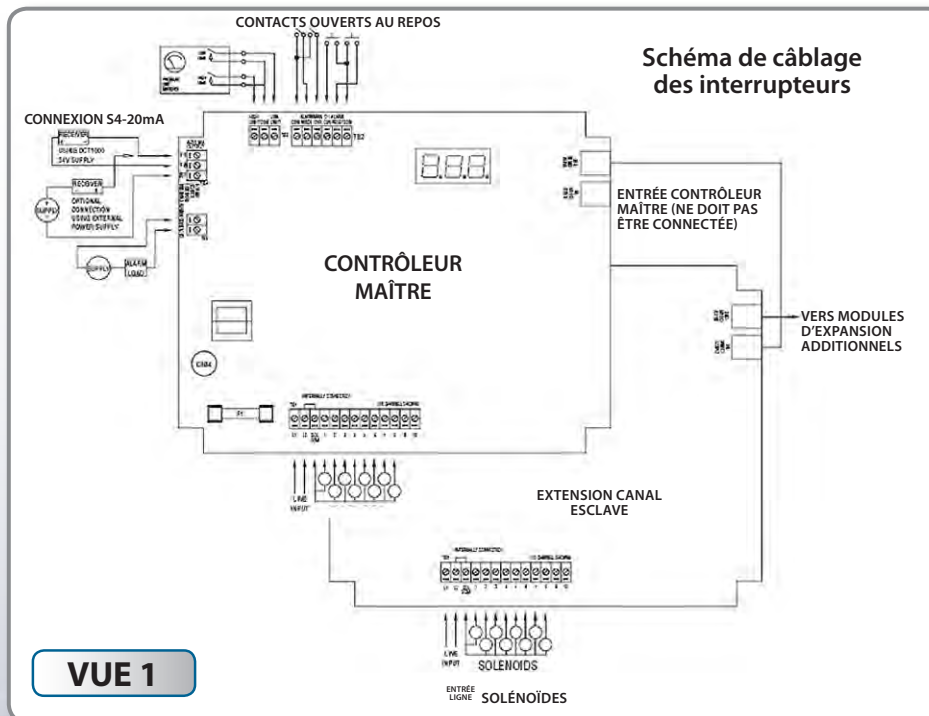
CONTACTS OUVERTS AU REPOS

Schéma de câblage des interrupteurs

CONNEXION S4-20mA

RECEIVER

USING DCT1000 24V SUPPLY

RECEIVER

OPTIONAL CONNECTION USING EXTERNAL POWER SUPPLY

SUPPLY

SUPPLY

ALARM LOAD

ENTRÉE CONTRÔLEUR MAÎTRE (NE DOIT PAS ÊTRE CONNECTEE)

CONTRÔLEUR MAÎTRE

VERS MODULES D'EXPANSION ADDITIONNELS

LINE INPUT

EXTENSION CANAL ESCLAVE

LINE INPUT

SOLENOIDS

VUE 1

ENTRÉE LIGNE

SOLÉNOÏDES